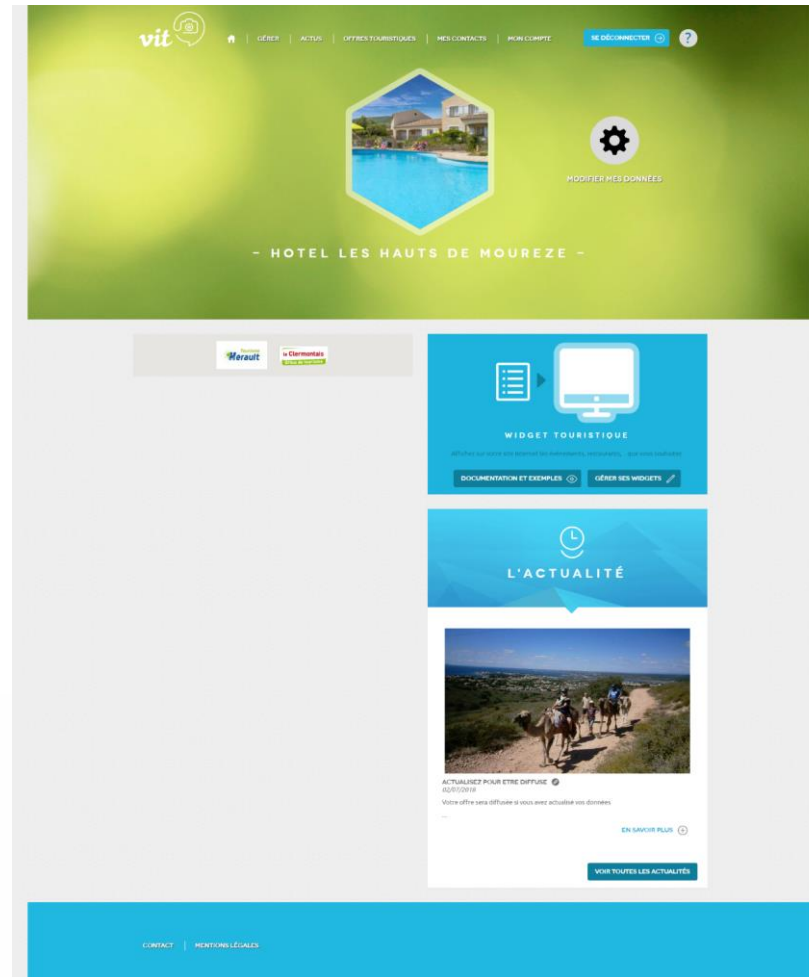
vit

GÉRER | ACTUS | OFFRES TOURISTIQUES | MES CONTACTS | MON COMPTE

SE DÉCONNECTER

?

MODIFIER MES DONNÉES

- HOTEL LES HAUTS DE MOUREZE -

Hérault

le Clermontais

WIDGET TOURISTIQUE

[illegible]

DOCUMENTATION ET EXEMPLES

GÉRER SES WIDGETS

L'ACTUALITÉ

ACTUALISEZ POUR ETRE DIFFUSE
02/01/2018
Votre offre sera diffusée si vous avez actualisé vos données
...

EN SAVOIR PLUS

VOIR TOUTES LES ACTUALITÉS

CONTACT | MENTIONS LÉGALES